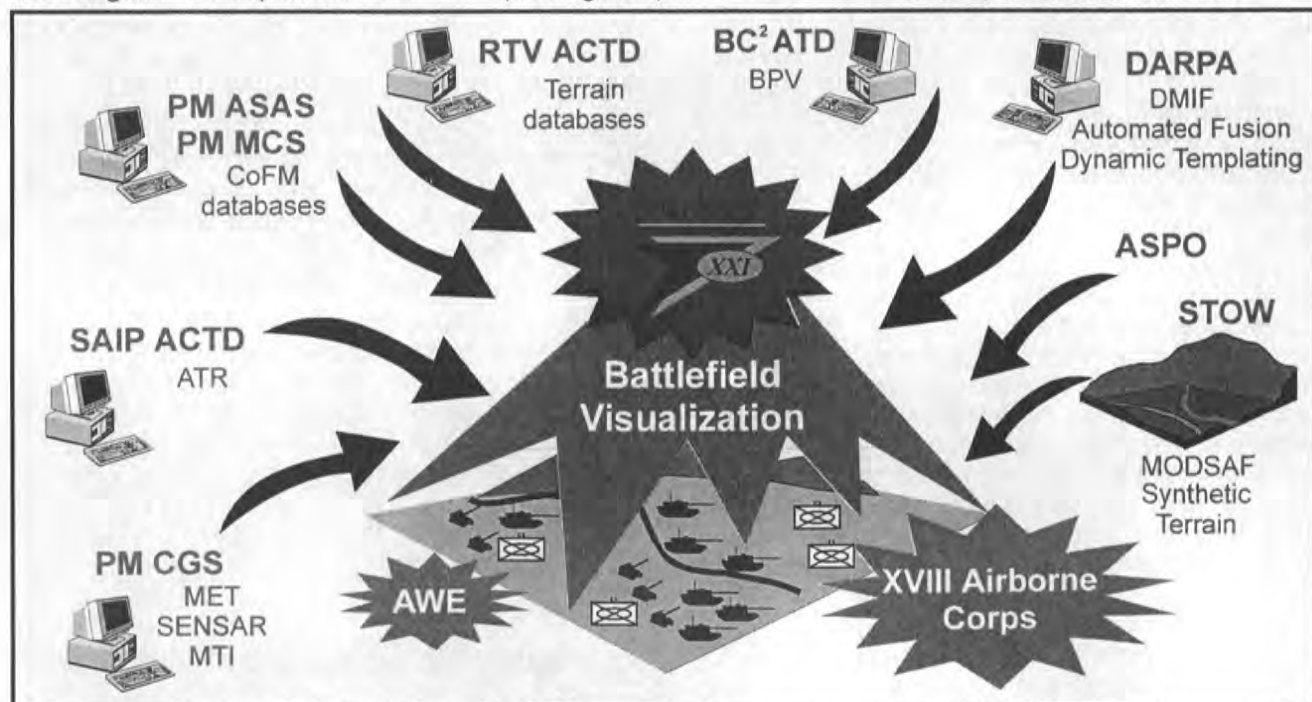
RTV ACTD
Terrain databases

BC$^2$ ATD
BPV

PM ASAS
PM MCS
CoFM databases

DARPA
DMIF
Automated Fusion
Dynamic Templating

XXI

ASPO

STOW

SAIP ACTD
ATR

Battlefield Visualization

MODSAF
Synthetic Terrain

PM CGS
MET
SENSAR
MTI

AWE

XVIII Airborne Corps